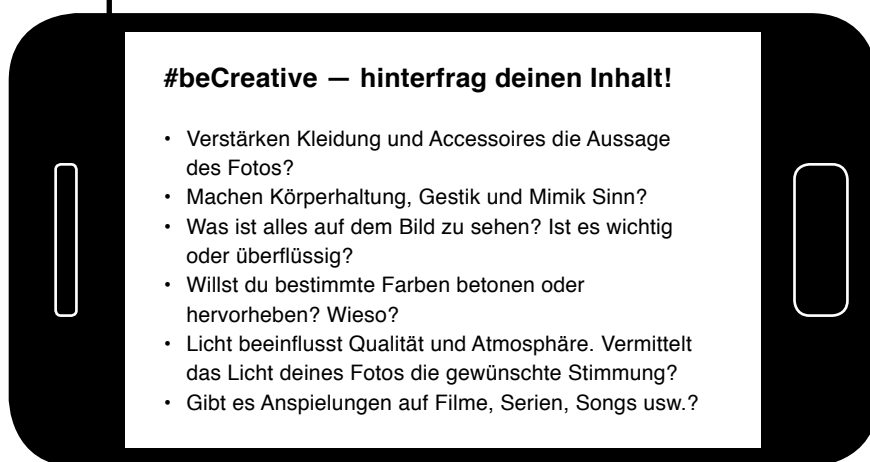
#beCreative — hinterfrag deinen Inhalt!

- Verstärken Kleidung und Accessoires die Aussage des Fotos?
- Machen Körperhaltung, Gestik und Mimik Sinn?
- Was ist alles auf dem Bild zu sehen? Ist es wichtig oder überflüssig?
- Willst du bestimmte Farben betonen oder hervorheben? Wieso?
- Licht beeinflusst Qualität und Atmosphäre. Vermittelt das Licht deines Fotos die gewünschte Stimmung?
- Gibt es Anspielungen auf Filme, Serien, Songs usw.?